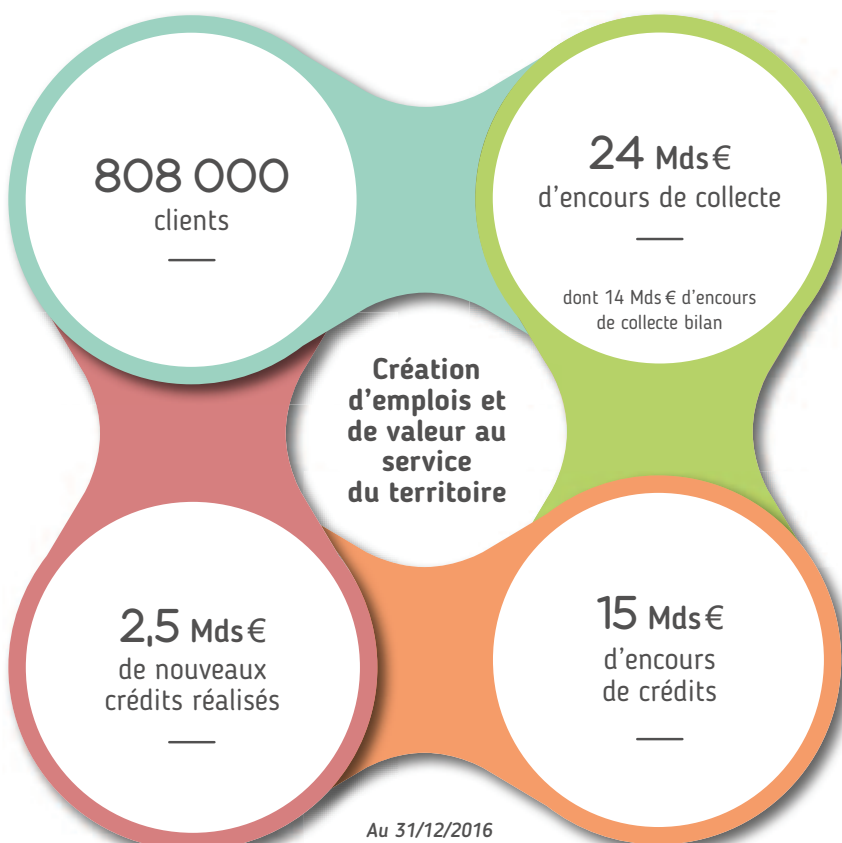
808 000
clients

24 Mds €
d'encours de collecte

dont 14 Mds € d'encours de collecte bilan

Création d'emplois et de valeur au service du territoire

2,5 Mds €
de nouveaux crédits réalisés

15 Mds €
d'encours de crédits

Au 31/12/2016